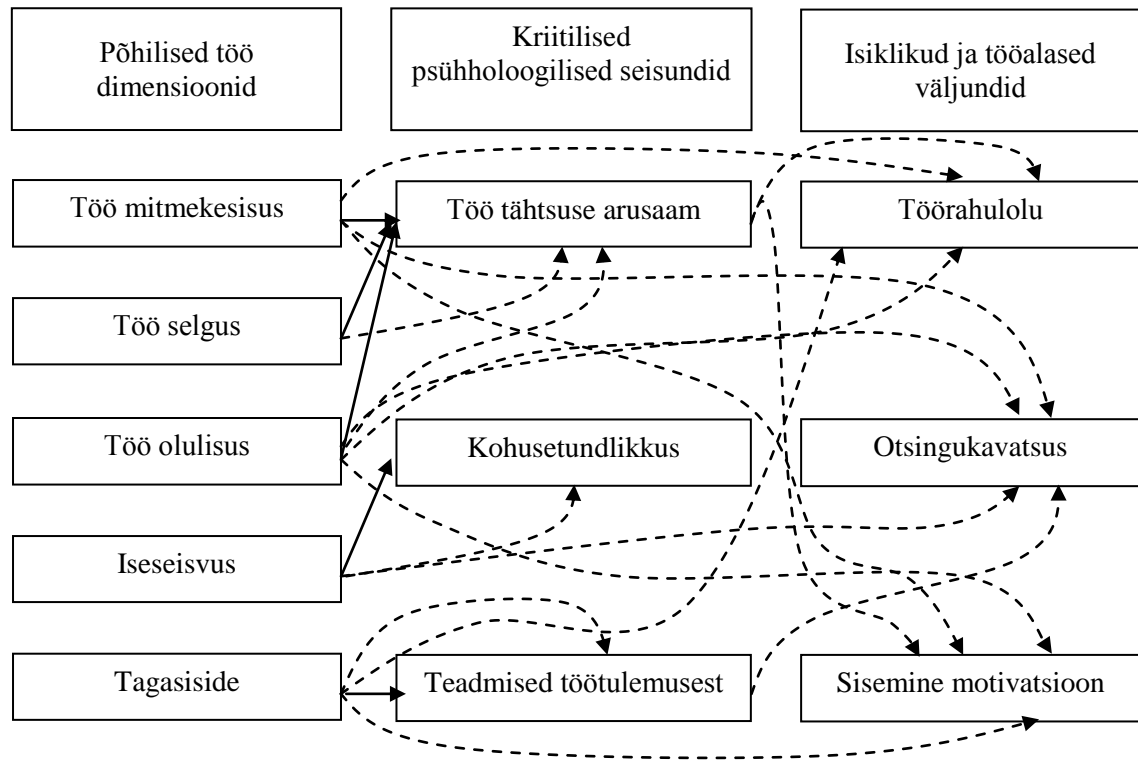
Põhilised töö dimensioonid

Kriitilised psühholoogilised seisundid

Isiklikud ja tööalased väljundid

Töö mitmekesisus

Töö tähtsuse arusaam

Töörahulolu

Töö selgus

Töö olulisus

Kohusetundlikkus

Otsingukavatsus

Iseseisvus

Tagasiside

Teadmised töötulemusest

Sisemine motivatsioon